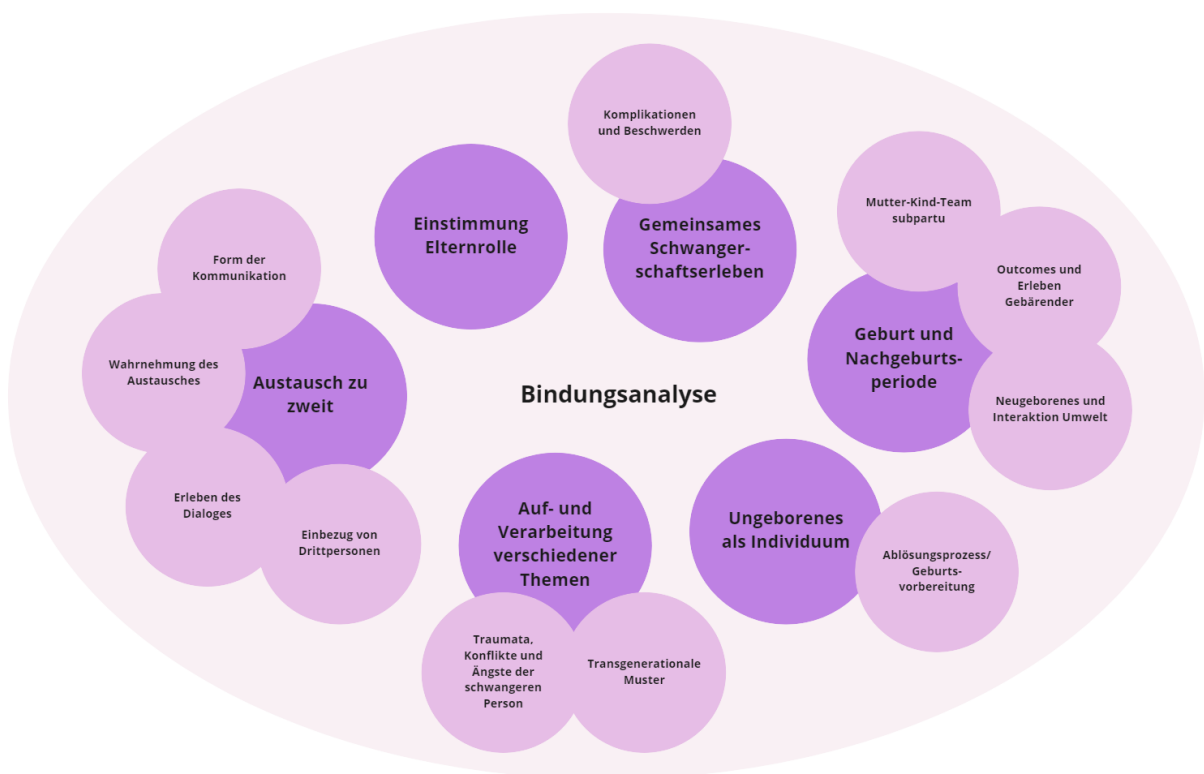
Komplikationen und Beschwerden

Einstimmung Elternrolle

Gemeinsames Schwangerschaftserleben

Mutter-Kind-Team subpartu

Outcomes und Erleben Gebärender

Geburt und Nachgeburtsperiode

Neugeborenes und Interaktion Umwelt

Form der Kommunikation

Wahrnehmung des Austausches

Austausch zu zweit

Bindungsanalyse

Erleben des Dialoges

Einbezug von Drittpersonen

Auf- und Verarbeitung verschiedener Themen

Ungeborenes als Individuum

Ablösungsprozess/ Geburtsvorbereitung

Traumata, Konflikte und Ängste der schwangeren Person

Transgenerationale Muster